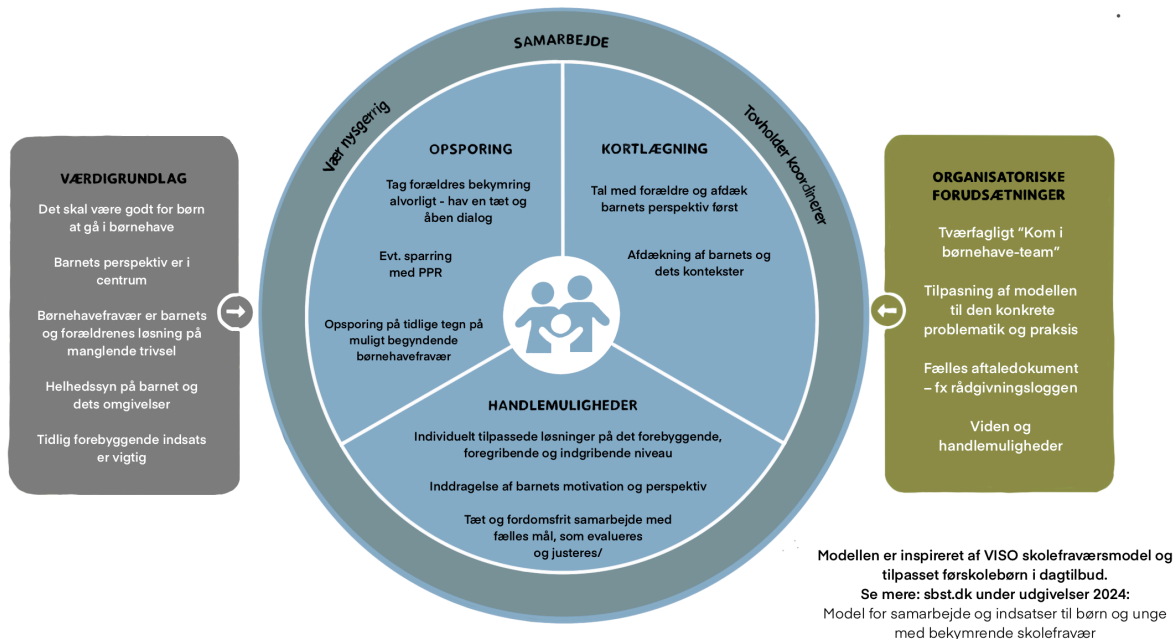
SAMARBEJDE

Vær nysgerrig

Tovholder koordinerer

VÆRDIGRUNDLAG

Det skal være godt for børn at gå i børnehave

Barnets perspektiv er i centrum

Børnehavefravær er barnets og forældrenes løsning på manglende trivsel

Helhedssyn på barnet og dets omgivelser

Tidlig forebyggende indsats er vigtig

OPSPORING

Tag forældres bekymring alvorligt - hav en tæt og åben dialog

Evt. sparring med PPR

Opsporing på tidlige tegn på muligt begyndende børnehavefravær

KORTLÆGNING

Tal med forældre og afdæk barnets perspektiv først

Afdækning af barnets og dets kontekster

HANDLEMULIGHEDER

Individuelt tilpassede løsninger på det forebyggende, foregribende og indgribende niveau

Inddragelse af barnets motivation og perspektiv

Tæt og fordomsfrit samarbejde med fælles mål, som evalueres og justeres/

ORGANISATORISKE FORUDSÆTNINGER

Tværfagligt "Kom i børnehave-team"

Tilpasning af modellen til den konkrete problematik og praksis

Fælles aftaledokument – fx rådgivningsloggen

Viden og handlemuligheder

Modellen er inspireret af VISO skolefraværsmodel og tilpasset førskolebørn i dagtilbud.
Se mere: sbst.dk under udgivelser 2024:
Model for samarbejde og indsatser til børn og unge med bekymrende skolefravær